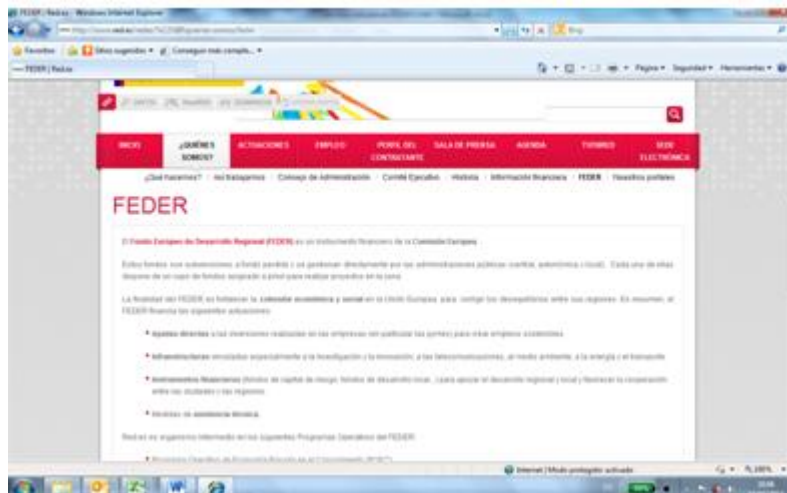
FEDER | Redes - Windows Internet Explorer

Favoritos | Sitios sugeridos ▾ | Conseguir más complementos ▾

FEDER | Redes

Página ▾ Seguridad ▾ Herramientas ▾

INICIO | ¿QUIÉNES SOMOS? | ACTUACIONES | EMPLEO | PERFIL DEL CONTRATANTE | SALA DE PRENSA | AGENDA | TURISMO | SEDE ELECTRÓNICA

¿Qué hacemos? | Así trabajamos | Consejo de Administración | Comité Ejecutivo | Historia | Información financiera | FEDER | Nuestros portales

FEDER

El Fondo Europeo de Desarrollo Regional (FEDER) es un instrumento financiero de la Comisión Europea.

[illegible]

La finalidad del FEDER es fortalecer la cohesión económica y social en la Unión Europea, para corregir los desequilibrios entre sus regiones. En resumen, el FEDER financia las siguientes actuaciones:

• Ayudas directas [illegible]

• Infraestructuras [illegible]

• Instrumentos financieros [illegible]

• Medidas de asistencia técnica.

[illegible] Programas Operativos del FEDER:

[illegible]

Internet | Modo protegido: activado

100%